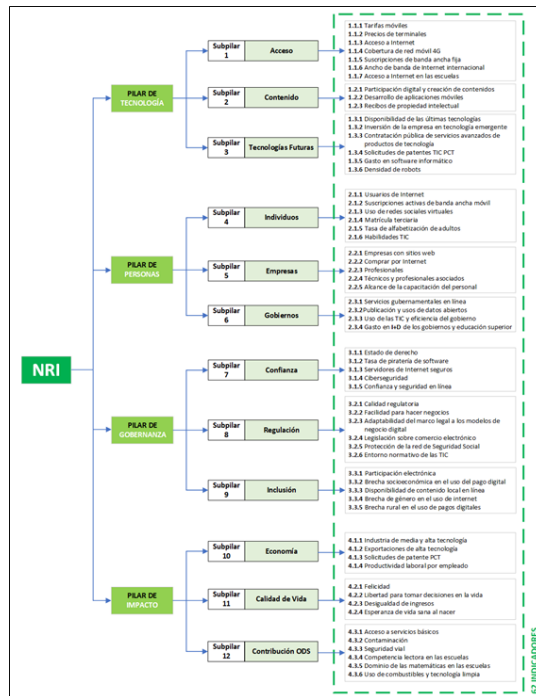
NRI

PILAR DE TECNOLOGÍA

Subpilar 1 Acceso
1.1.1 Tarifas móviles
1.1.2 Precios de terminales
1.1.3 Acceso a Internet
1.1.4 Cobertura de red móvil 4G
1.1.5 Suscripciones de banda ancha fija
1.1.6 Ancho de banda de Internet internacional
1.1.7 Acceso a internet en las escuelas

Subpilar 2 Contenido
1.2.1 Participación digital y creación de contenidos
1.2.2 Desarrollo de aplicaciones móviles
1.2.3 Recibos de propiedad intelectual

Subpilar 3 Tecnologías Futuras
1.3.1 Disponibilidad de las últimas tecnologías
1.3.2 Inversión de la empresa en tecnología emergente
1.3.3 Contratación pública de servicios avanzados de productos de tecnología
1.3.4 Solicitudes de patentes TIC PCT
1.3.5 Gasto en software informático
1.3.6 Densidad de robots

PILAR DE PERSONAS

Subpilar 4 Individuos
2.1.1 Usuarios de Internet
2.1.2 Suscripciones activas de banda ancha móvil
2.1.3 Uso de redes sociales virtuales
2.1.4 Matrícula terciaria
2.1.5 Tasa de alfabetización de adultos
2.1.6 Habilidades TIC

Subpilar 5 Empresas
2.2.1 Empresas con sitios web
2.2.2 Comprar por internet
2.2.3 Profesionales
2.2.4 Técnicos y profesionales asociados
2.2.5 Alcance de la capacitación del personal

Subpilar 6 Gobiernos
2.3.1 Servicios gubernamentales en línea
2.3.2 Publicación y usos de datos abiertos
2.3.3 Uso de las TIC y eficiencia del gobierno
2.3.4 Gasto en I+D de los gobiernos y educación superior

PILAR DE GOBERNANZA

Subpilar 7 Confianza
3.1.1 Estado de derecho
3.1.2 Tasa de piratería de software
3.1.3 Servidores de internet seguros
3.1.4 Ciberseguridad
3.1.5 Confianza y seguridad en línea

Subpilar 8 Regulación
3.2.1 Calidad regulatoria
3.2.2 Facilidad para hacer negocios
3.2.3 Adaptabilidad del marco legal a los modelos de negocio digital
3.2.4 Legislación sobre comercio electrónico
3.2.5 Protección de la red de Seguridad Social
3.2.6 Entorno normativo de las TIC

Subpilar 9 Inclusión
3.3.1 Participación electrónica
3.3.2 Brecha socioeconómica en el uso del pago digital
3.3.3 Disponibilidad de contenido local en línea
3.3.4 Brecha de género en el uso de internet
3.3.5 Brecha rural en el uso de pagos digitales

PILAR DE IMPACTO

Subpilar 10 Economía
4.1.1 Industria de media y alta tecnología
4.1.2 Exportaciones de alta tecnología
4.1.3 Solicitudes de patente PCT
4.1.4 Productividad laboral por empleado

Subpilar 11 Calidad de Vida
4.2.1 Felicidad
4.2.2 Libertad para tomar decisiones en la vida
4.2.3 Desigualdad de ingresos
4.2.4 Esperanza de vida sana al nacer

Subpilar 12 Contribución ODS
4.3.1 Acceso a servicios básicos
4.3.2 Contaminación
4.3.3 Seguridad vial
4.3.4 Competencia lectora en las escuelas
4.3.5 Dominio de las matemáticas en las escuelas
4.3.6 Uso de combustibles y tecnología limpia

62 INDICADORES